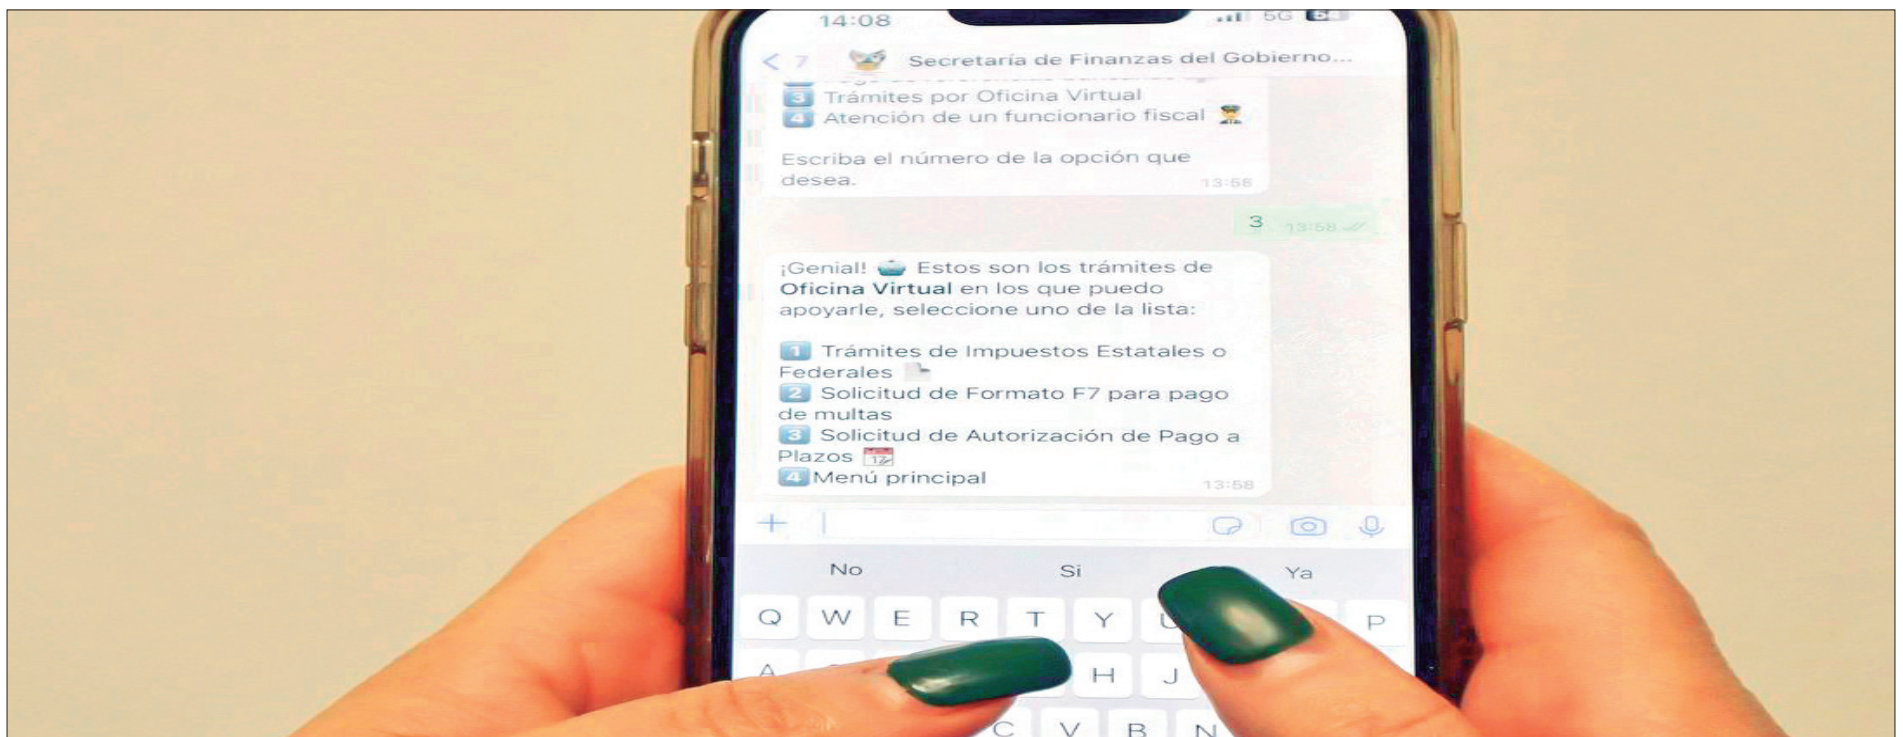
14:08
5G

< 7 Secretaría de Finanzas del Gobierno...

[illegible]
3 Trámites por Oficina Virtual
4 Atención de un funcionario fiscal

Escriba el número de la opción que desea.
13:58

3 13:58

¡Genial! Estos son los trámites de **Oficina Virtual** en los que puedo apoyarle, seleccione uno de la lista:

1 Trámites de Impuestos Estatales o Federales
2 Solicitud de Formato F7 para pago de multas
3 Solicitud de Autorización de Pago a Plazos
4 Menú principal
13:58

+

No Si Ya

Q W E R T Y U P
A H J
C V B N